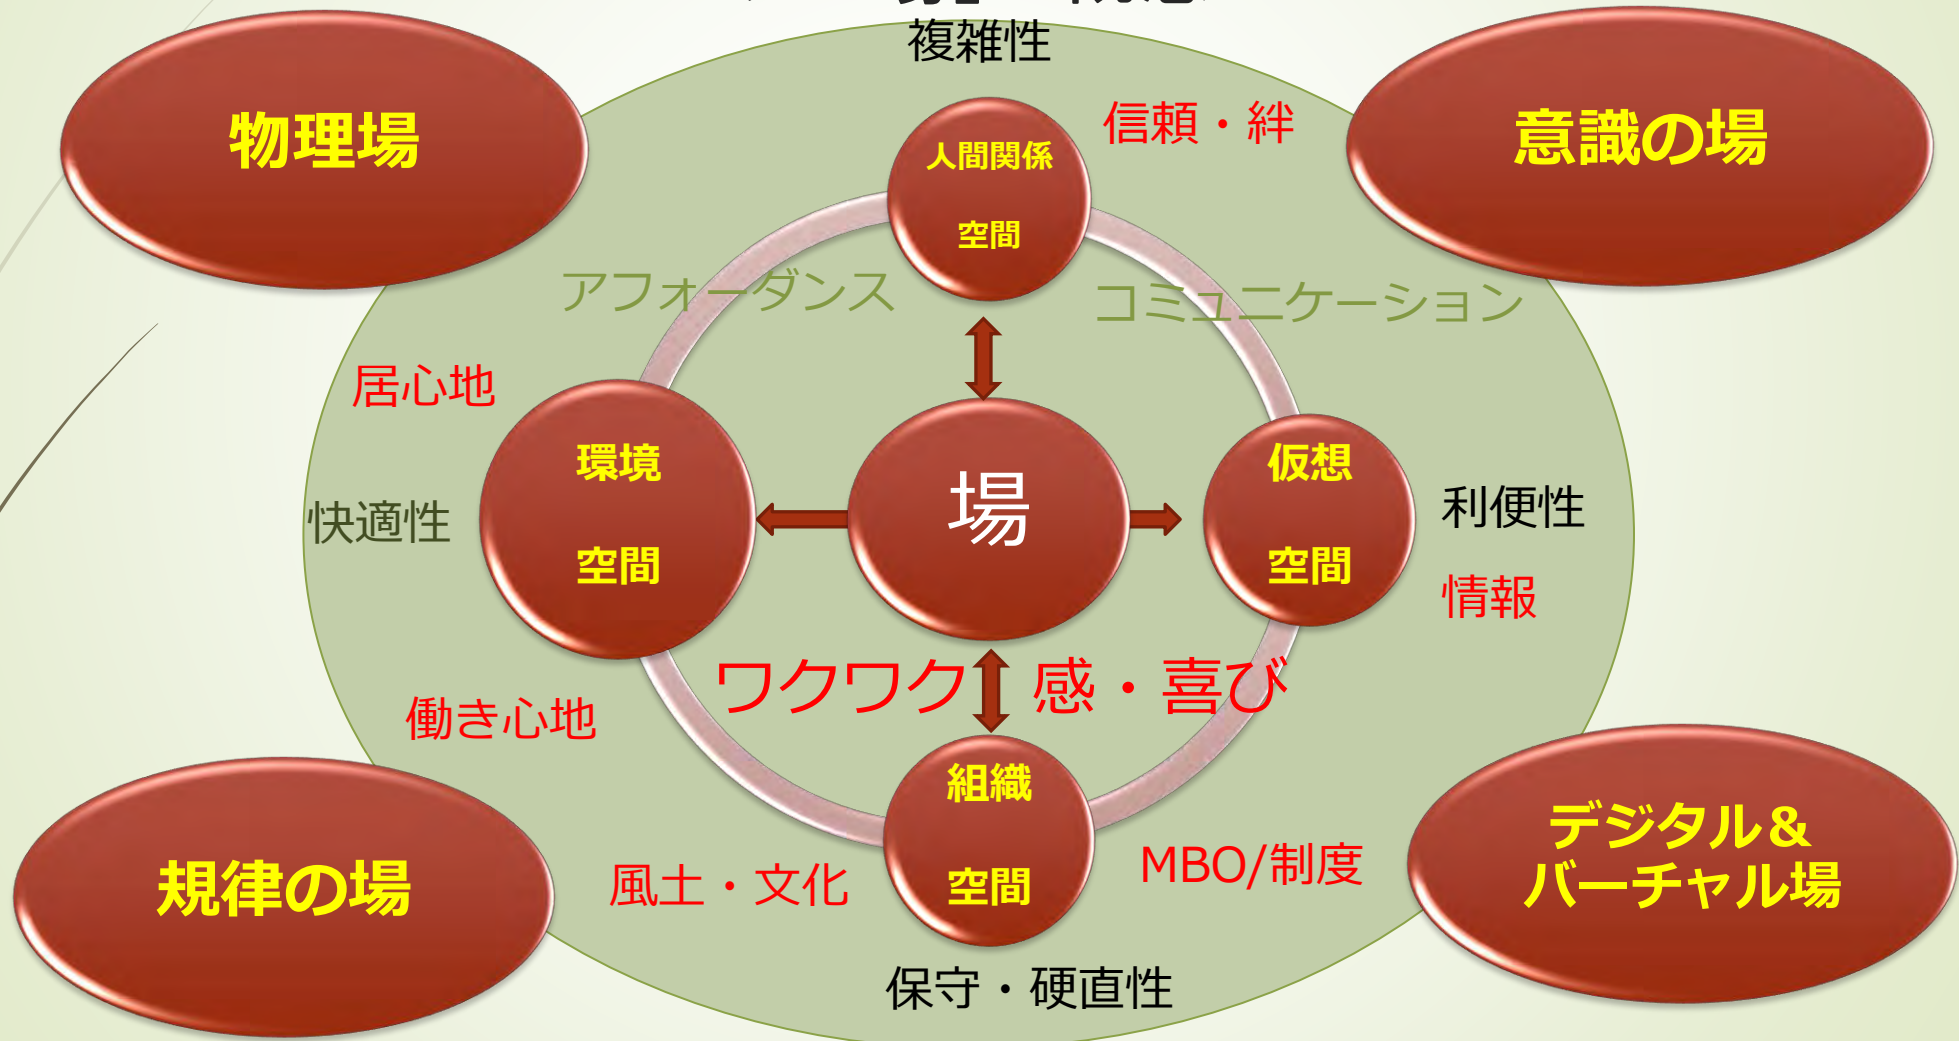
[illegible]
複雑性

物理場

意識の場

信頼・絆

人間関係

空間

アフォーダンス

コミュニケーション

居心地

環境

空間

場

仮想

空間

利便性

快適性

情報

ワクワク感・喜び

働き心地

組織

空間

規律の場

風土・文化

MBO/制度

デジタル＆
バーチャル場

保守・硬直性